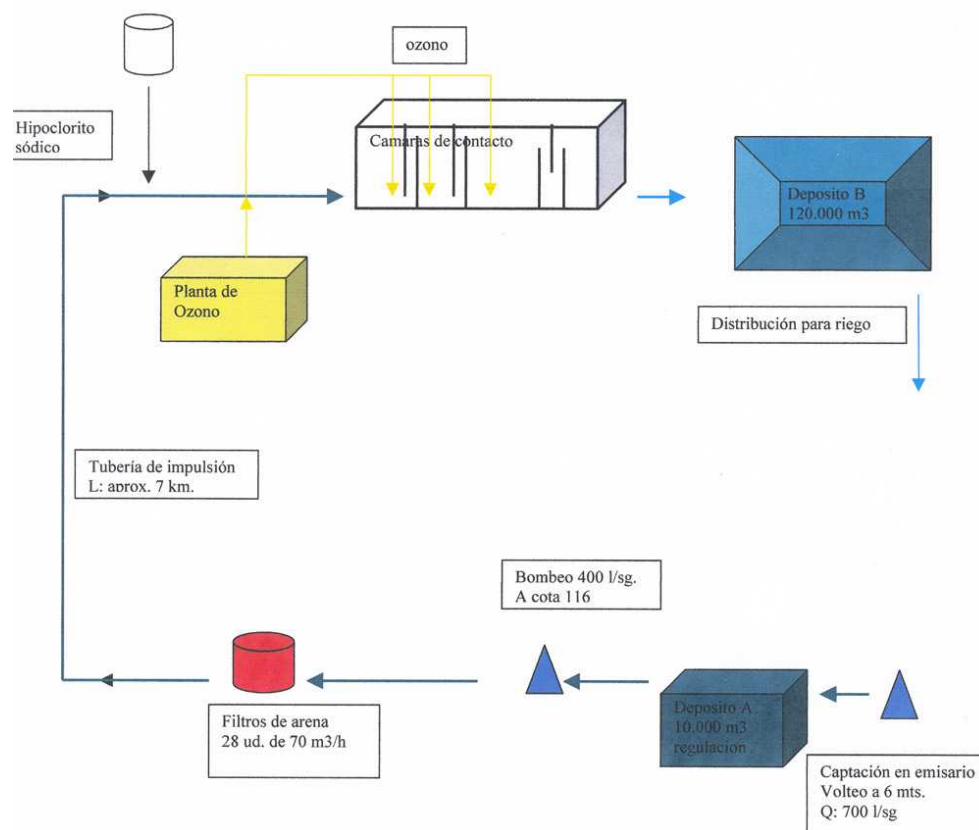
ozono

Hipoclorito sódico

Camaras de contacto

Deposito B
120.000 m3

Planta de Ozono

Distribución para riego

Tubería de impulsión
L: aprox. 7 km.

Bombeo 400 l/sg.
A cota 116

Filtros de arena
28 ud. de 70 m3/h

Deposito A
10.000 m3
regulacion

Captación en emisario
Volteo a 6 mts.
Q: 700 l/sg